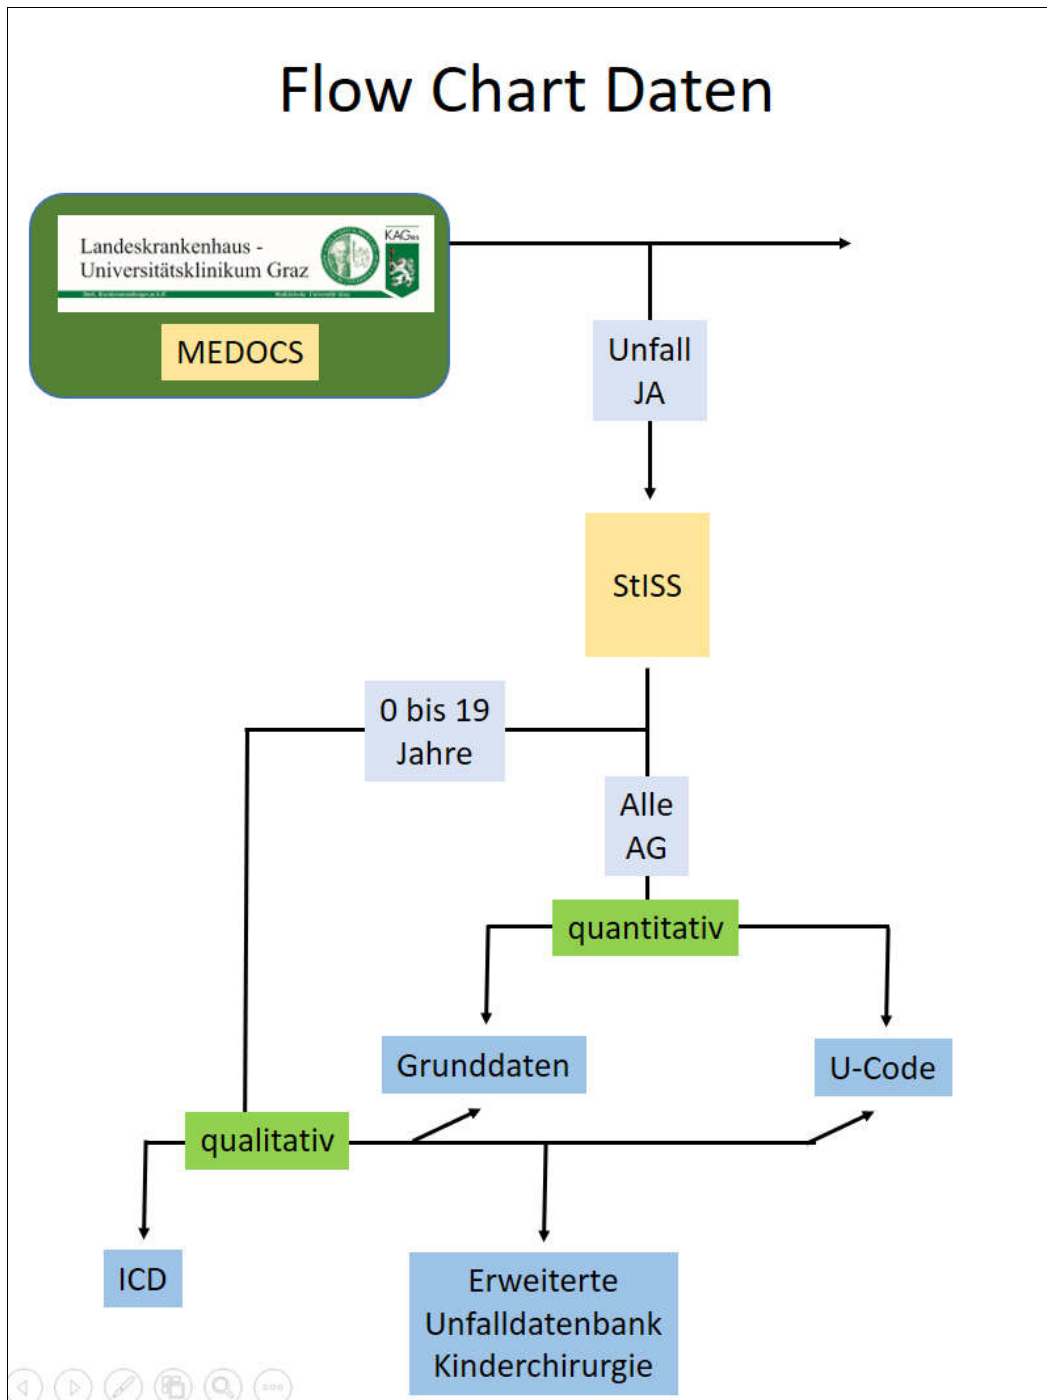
Flow Chart Daten

Landeskrankenhaus - Universitätsklinikum Graz

KAGes

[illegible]

MEDOCS

Unfall JA

StISS

0 bis 19 Jahre

Alle AG

quantitativ

Grunddaten

U-Code

qualitativ

ICD

Erweiterte Unfalldatenbank Kinderchirurgie